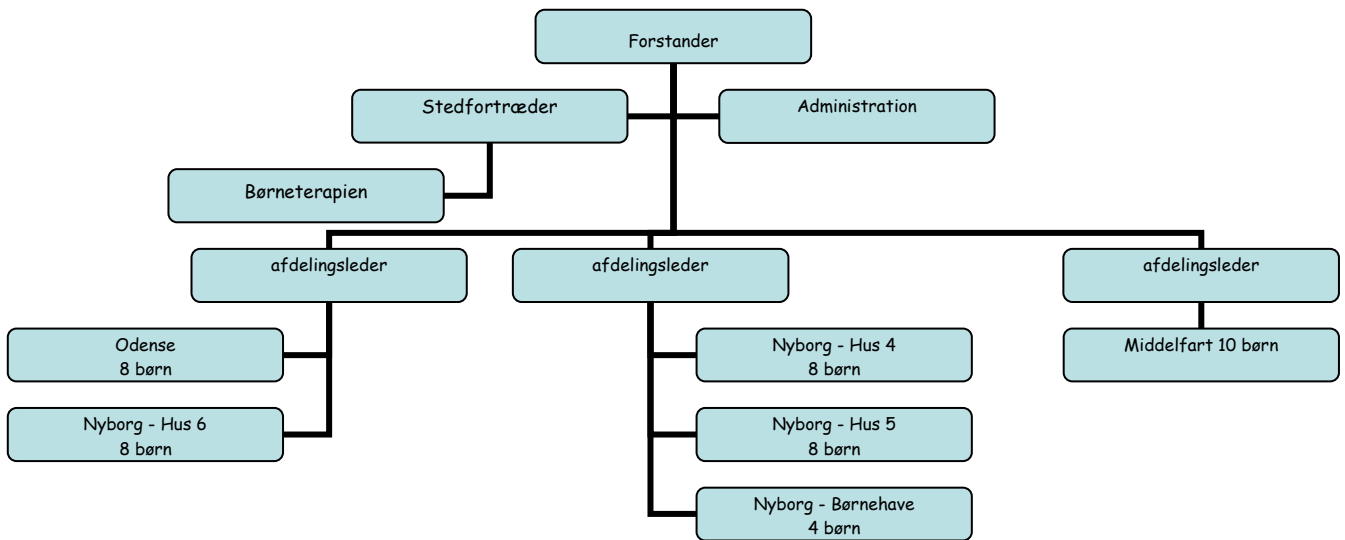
Forstander

Stedfortræder

Administration

Børneterapien

afdelingsleder

afdelingsleder

afdelingsleder

Odense
8 børn

Nyborg - Hus 6
8 børn

Nyborg - Hus 4
8 børn

Nyborg - Hus 5
8 børn

Nyborg - Børnehave
4 børn

Middelfart 10 børn